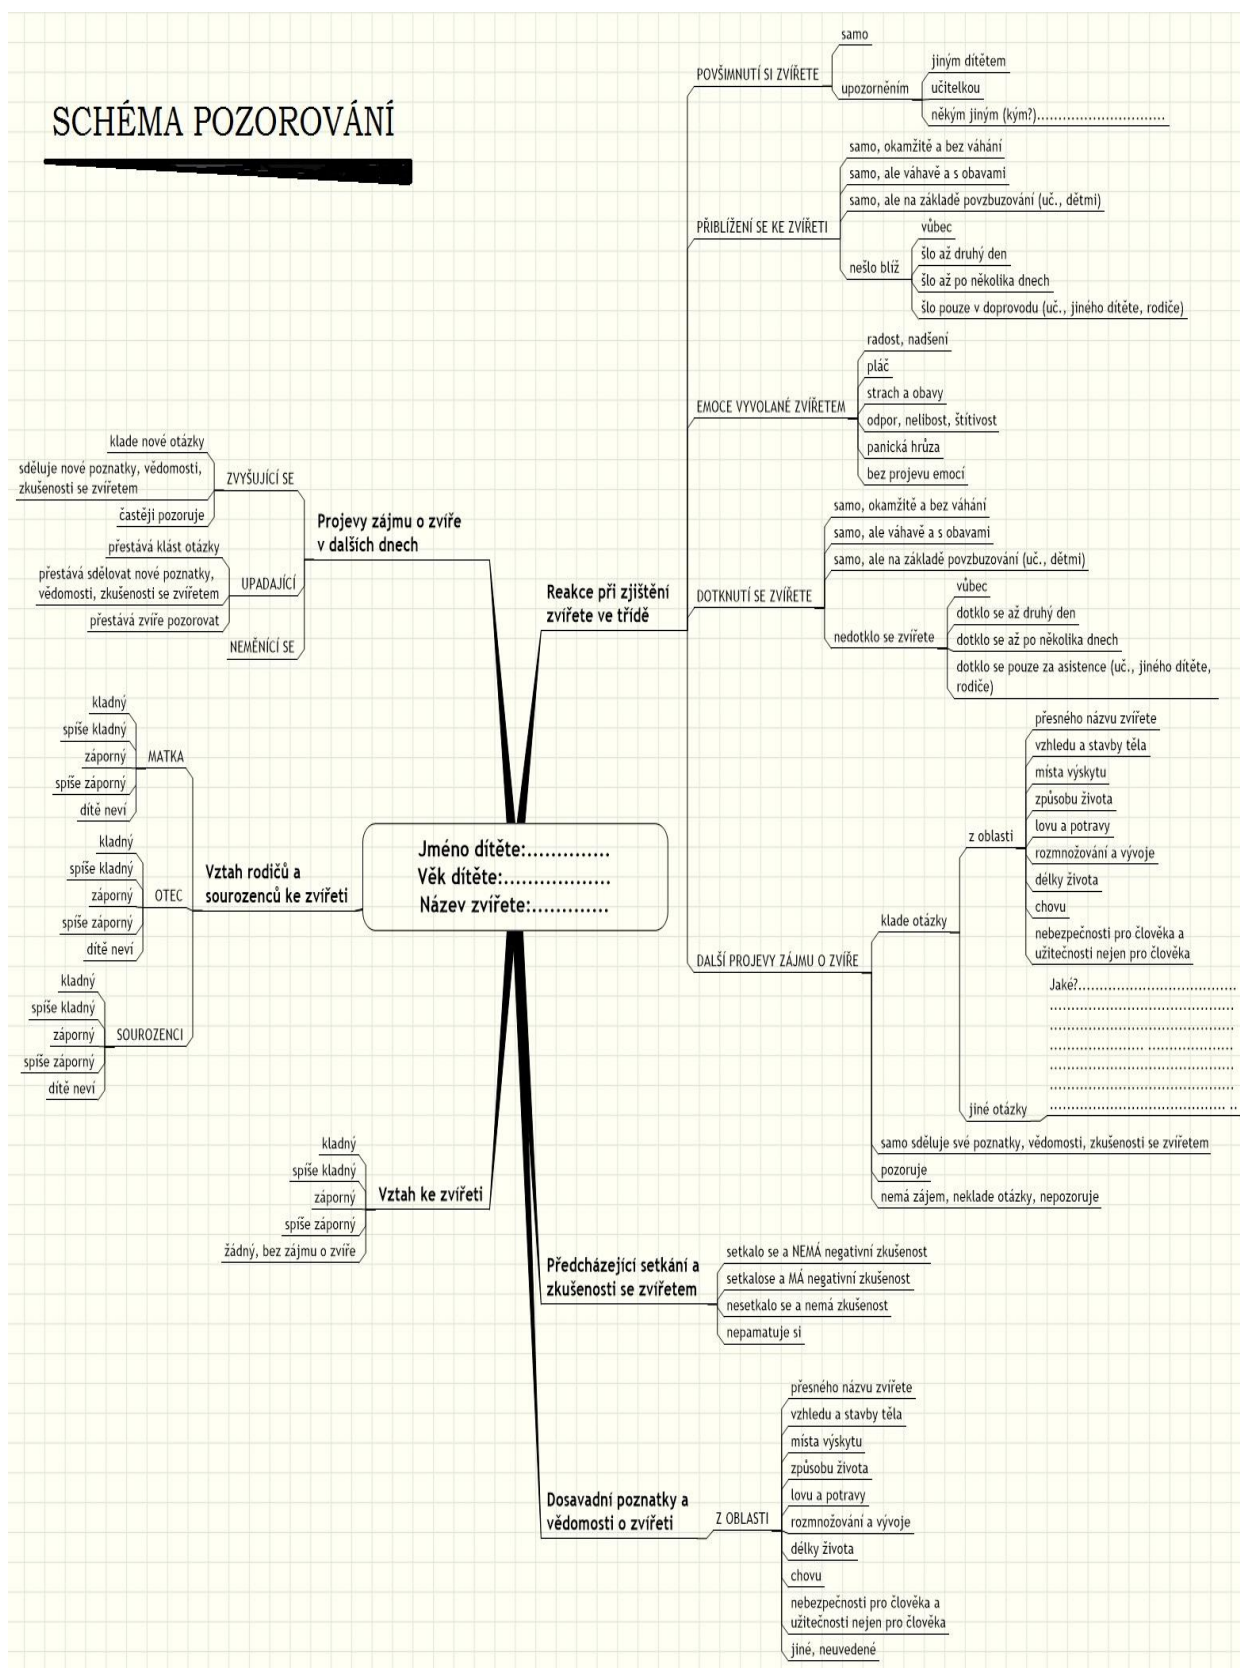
SCHÉMA POZOROVÁNÍ

Jméno dítěte:..............
Věk dítěte:..................
Název zvířete:.............

Reakce při zjištění zvířete ve třídě

POVŠIMNUTÍ SI ZVÍŘETE
samo
upozorněním
jiným dítětem
učitelkou
někým jiným (kým?)..............................

PŘIBLÍŽENÍ SE KE ZVÍŘETI
samo, okamžitě a bez váhání
samo, ale váhavě a s obavami
samo, ale na základě povzbuzování (uč., dětmi)
nešlo blíž
vůbec
šlo až druhý den
šlo až po několika dnech
šlo pouze v doprovodu (uč., jiného dítěte, rodiče)

EMOCE VYVOLANÉ ZVÍŘETEM
radost, nadšení
pláč
strach a obavy
odpor, nelibost, štítivost
panická hrůza
bez projevu emocí

DOTKNUTÍ SE ZVÍŘETE
samo, okamžitě a bez váhání
samo, ale váhavě a s obavami
samo, ale na základě povzbuzování (uč., dětmi)
nedotklo se zvířete
vůbec
dotklo se až druhý den
dotklo se až po několika dnech
dotklo se pouze za asistence (uč., jiného dítěte, rodiče)

DALŠÍ PROJEVY ZÁJMU O ZVÍŘE
klade otázky
z oblasti
přesného názvu zvířete
vzhledu a stavby těla
místa výskytu
způsobu života
lovu a potravy
rozmnožování a vývoje
délky života
chovu
nebezpečnosti pro člověka a užitečnosti nejen pro člověka
jiné otázky
Jaké?....................................
..........................................
..........................................
...................... ...................
..........................................
..........................................
.......................................... ..
samo sděluje své poznatky, vědomosti, zkušenosti se zvířetem
pozoruje
nemá zájem, neklade otázky, nepozoruje

Projevy zájmu o zvíře v dalších dnech
ZVYŠUJÍCÍ SE
klade nové otázky
sděluje nové poznatky, vědomosti, zkušenosti se zvířetem
častěji pozoruje
UPADAJÍCÍ
přestává klást otázky
přestává sdělovat nové poznatky, vědomosti, zkušenosti se zvířetem
přestává zvíře pozorovat
NEMĚNÍCÍ SE

Vztah rodičů a sourozenců ke zvířeti
MATKA
kladný
spíše kladný
záporný
spíše záporný
dítě neví
OTEC
kladný
spíše kladný
záporný
spíše záporný
dítě neví
SOUROZENCI
kladný
spíše kladný
záporný
spíše záporný
dítě neví

Vztah ke zvířeti
kladný
spíše kladný
záporný
spíše záporný
žádný, bez zájmu o zvíře

Předcházející setkání a zkušenosti se zvířetem
setkalo se a NEMÁ negativní zkušenost
setkalose a MÁ negativní zkušenost
nesetkalo se a nemá zkušenost
nepamatuje si

Dosavadní poznatky a vědomosti o zvířeti
Z OBLASTI
přesného názvu zvířete
vzhledu a stavby těla
místa výskytu
způsobu života
lovu a potravy
rozmnožování a vývoje
délky života
chovu
nebezpečnosti pro člověka a užitečnosti nejen pro člověka
jiné, neuvedené